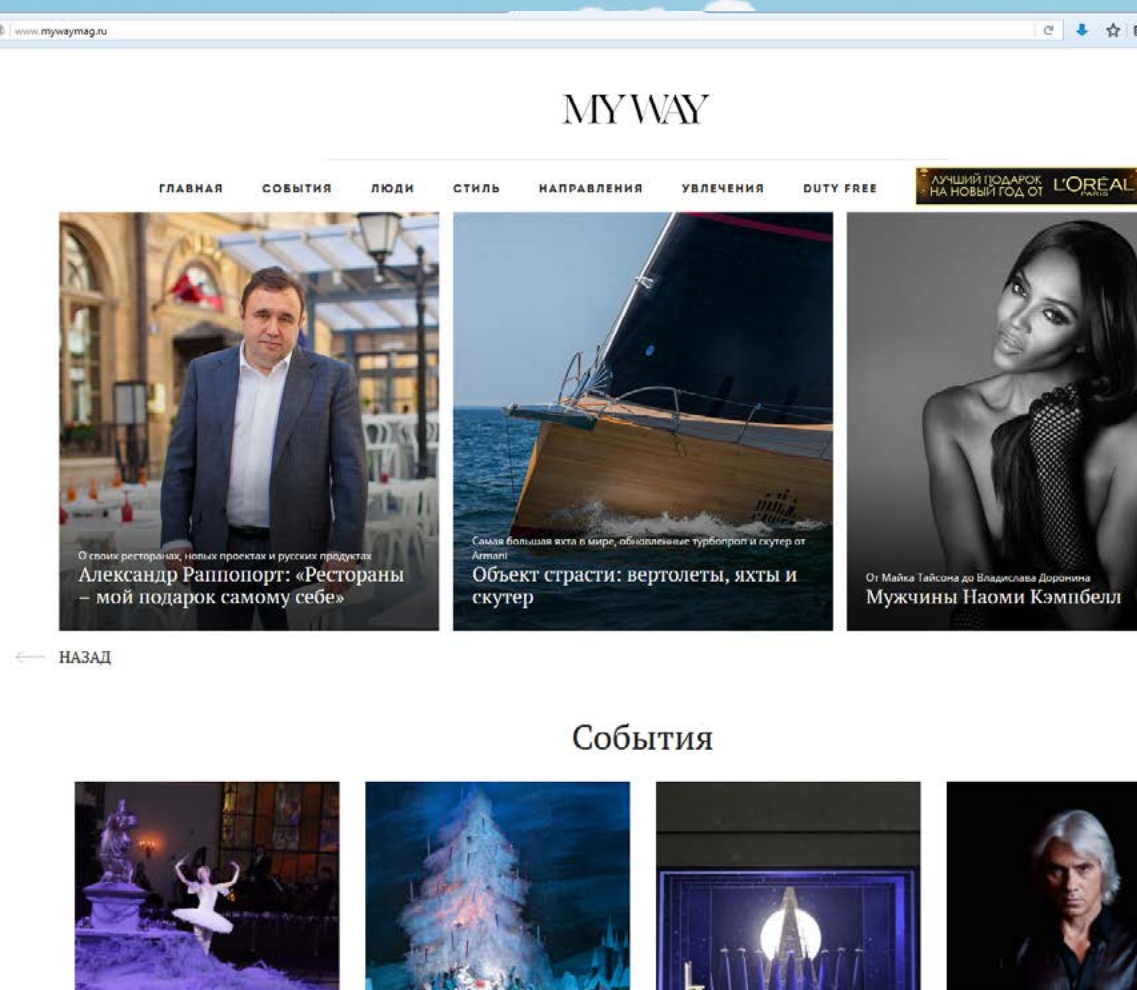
www.mywaymag.ru

MY WAY

ГЛАВНАЯ СОБЫТИЯ ЛЮДИ СТИЛЬ НАПРАВЛЕНИЯ УВЛЕЧЕНИЯ DUTY FREE

ЛУЧШИЙ ПОДАРОК НА НОВЫЙ ГОД ОТ L'ORÉAL PARIS

О своих ресторанах, новых проектах и русских продуктах
Александр Раппопорт: «Рестораны – мой подарок самому себе»

Самая большая яхта в мире, обновленные турбопроп и скутер от Armani
Объект страсти: вертолеты, яхты и скутер

От Майка Тайсона до Владислава Доронина
Мужчины Наоми Кэмпбелл

НАЗАД

События